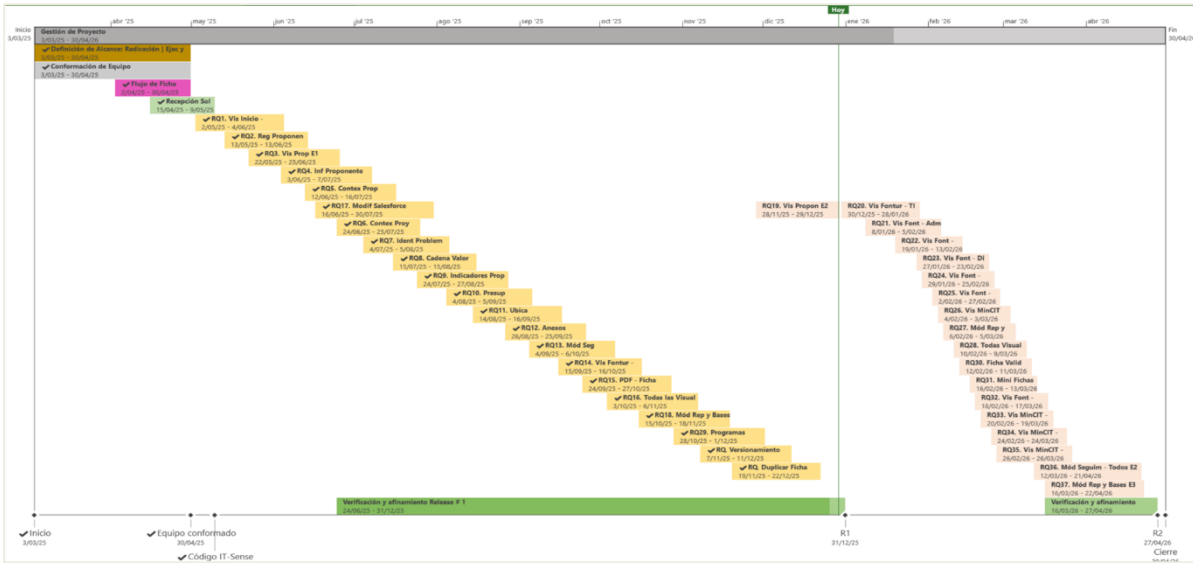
Hoy

Inicio 3/03/25

abr '25 | may '25 | jun '25 | jul '25 | ago '25 | sep '25 | oct '25 | nov '25 | dic '25 | ene '26 | feb '26 | mar '26 | abr '26

Fin 30/04/26

Gestión de Proyecto 3/03/25 - 30/04/26

Definición de Alcance: Radicación | Ejec y 3/03/25 - 30/04/25

Conformación de Equipo 3/03/25 - 30/04/25

Flujo de Ficha 7/04/25 - 30/04/25

Recepción Sol 15/04/25 - 9/05/25

RQ1. Vis Inicio - 2/05/25 - 4/06/25

RQ2. Reg Proponen 13/05/25 - 13/06/25

RQ3. Vis Prop E1 22/05/25 - 25/06/25

RQ4. Inf Proponente 3/06/25 - 7/07/25

RQ5. Contex Prop 12/06/25 - 16/07/25

RQ17. Modif Salesforce 16/06/25 - 30/07/25

RQ6. Contex Proy 24/06/25 - 25/07/25

RQ7. Ident Problem 4/07/25 - 5/08/25

RQ8. Cadena Valor 15/07/25 - 15/08/25

RQ9. Indicadores Prop 24/07/25 - 27/08/25

RQ10. Presup 4/08/25 - 5/09/25

RQ11. Ubica 14/08/25 - 16/09/25

RQ12. Anexos 26/08/25 - 25/09/25

RQ13. Mód Seg 4/09/25 - 6/10/25

RQ14. Vis Fontur - 15/09/25 - 16/10/25

RQ15. PDF - Ficha 24/09/25 - 27/10/25

RQ16. Todas las Visual 3/10/25 - 6/11/25

RQ18. Mód Rep y Bases 15/10/25 - 18/11/25

RQ29. Programas 28/10/25 - 1/12/25

RQ. Versionamiento 7/11/25 - 11/12/25

RQ. Duplicar Ficha 19/11/25 - 22/12/25

RQ19. Vis Propon E2 28/11/25 - 29/12/25

RQ20. Vis Fontur - TI 30/12/25 - 28/01/26

RQ21. Vis Font - Adm 8/01/26 - 3/02/26

RQ22. Vis Font - 19/01/26 - 13/02/26

RQ23. Vis Font - Di 27/01/26 - 23/02/26

RQ24. Vis Font - 29/01/26 - 25/02/26

RQ25. Vis Font - 2/02/26 - 27/02/26

RQ26. Vis MinCIT 4/02/26 - 3/03/26

RQ27. Mód Rep y 6/02/26 - 5/03/26

RQ28. Todas Visual 10/02/26 - 9/03/26

RQ30. Ficha Valid 12/02/26 - 11/03/26

RQ31. Mini Fichas 16/02/26 - 13/03/26

RQ32. Vis Font - 18/02/26 - 17/03/26

RQ33. Vis MinCIT - 20/02/26 - 19/03/26

RQ34. Vis MinCIT - 24/02/26 - 24/03/26

RQ35. Vis MinCIT - 26/02/26 - 26/03/26

RQ36. Mód Seguim - Todos E2 12/03/26 - 21/04/26

RQ37. Mód Rep y Bases E3 16/03/26 - 22/04/26

Verificación y afinamiento Release # 1 24/06/25 - 31/12/25

Verificación y afinamiento 16/03/26 - 27/04/26

Inicio 3/03/25

Equipo conformado 30/04/25

Código IT-Sense

R1 31/12/25

R2 27/04/26

Cierre